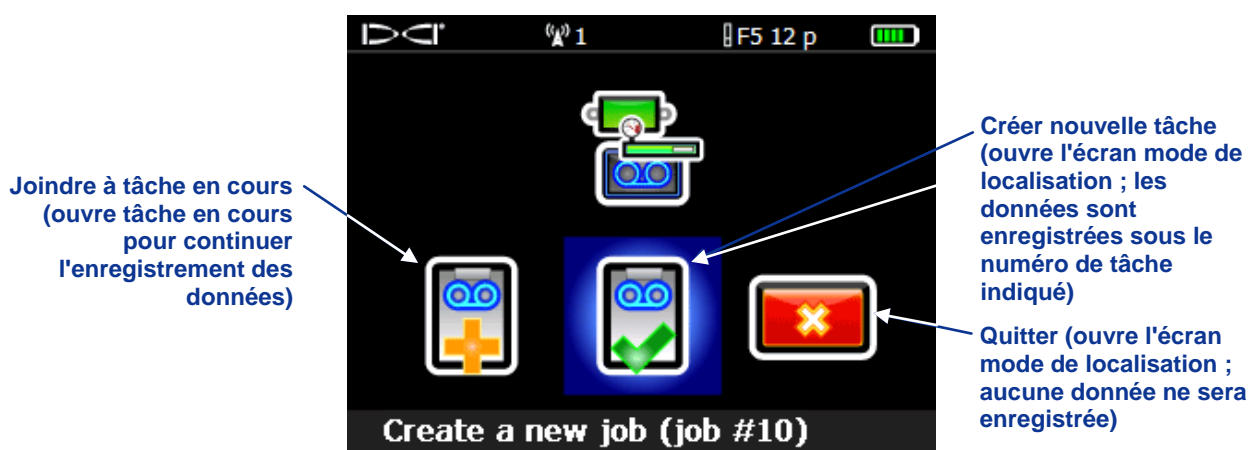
DCI
1
F5 12 p

Joindre à tâche en cours (ouvre tâche en cours pour continuer l'enregistrement des données)

Créer nouvelle tâche (ouvre l'écran mode de localisation ; les données sont enregistrées sous le numéro de tâche indiqué)

Quitter (ouvre l'écran mode de localisation ; aucune donnée ne sera enregistrée)

Create a new job (job #10)